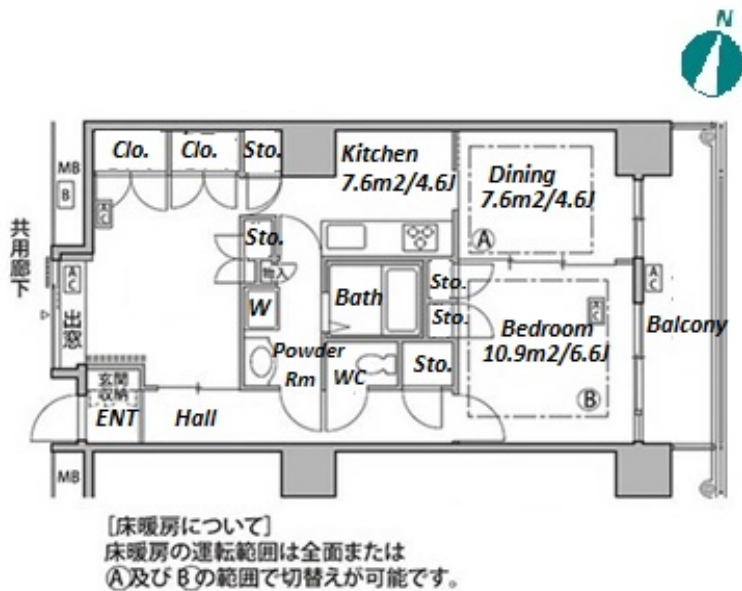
N

MB
B
AC
Clo.
Clo.
Sto.
Kitchen
7.6m2/4.6J
Dining
7.6m2/4.6J
Ⓐ
共用廊下
AC
出窓
Sto.
物入
W
Bath
Sto.
Sto.
AC
Bedroom
10.9m2/6.6J
AC
Balcony
Powder
Rm
WC
Sto.
玄関収納
ENT
Hall
Ⓑ
MB

[床暖房について]
床暖房の運転範囲は全面または
Ⓐ及びⒷの範囲で切替えが可能です。